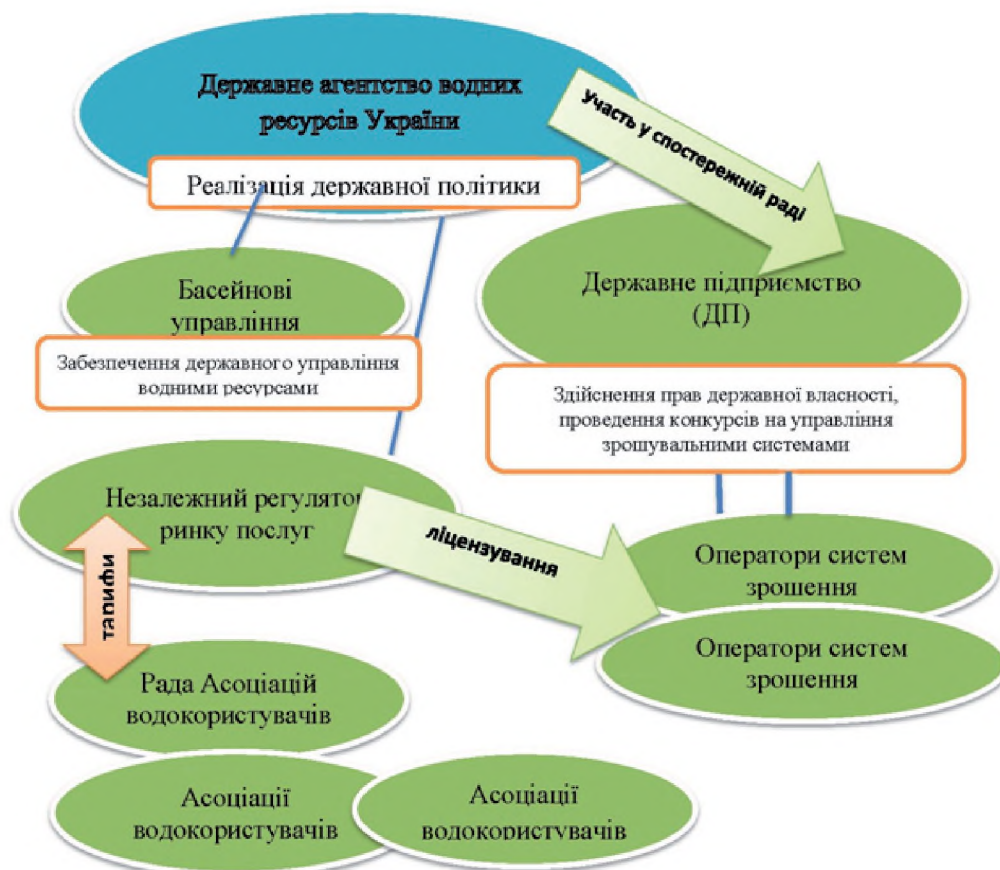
Державне агентство водних ресурсів України

Участь у спостережній раді

Реалізація державної політики

Басейнові управління

Державне підприємство (ДП)

Забезпечення державного управління водними ресурсами

Здійснення прав державної власності, проведення конкурсів на управління зрошувальними системами

Незалежний регулятор ринку послуг

ліцензування

тарифи

Оператори систем зрошення

Оператори систем зрошення

Рада Асоціацій водокористувачів

Асоціації водокористувачів

Асоціації водокористувачів